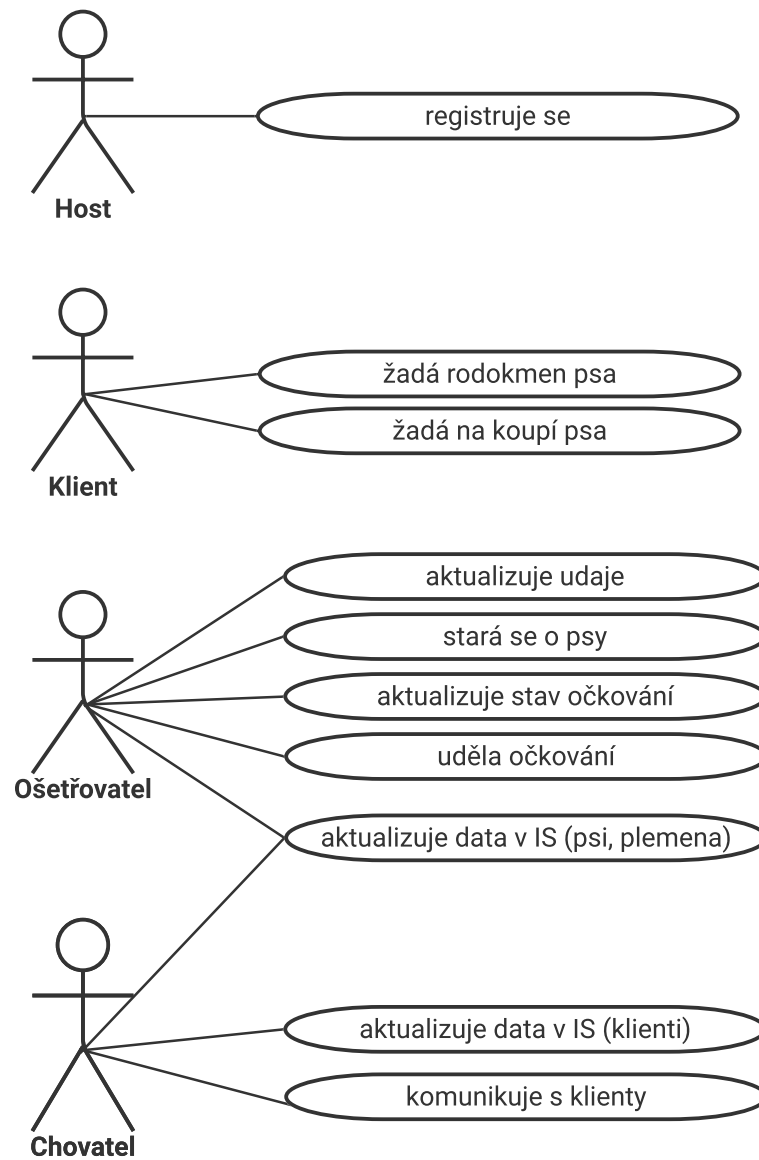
Host

registruje se

Klient

žadá rodokmen psa

žadá na koupí psa

Ošetřovatel

aktualizuje udaje

stará se o psy

aktualizuje stav očkování

uděla očkování

aktualizuje data v IS (psi, plemena)

Chovatel

aktualizuje data v IS (klienti)

komunikuje s klienty